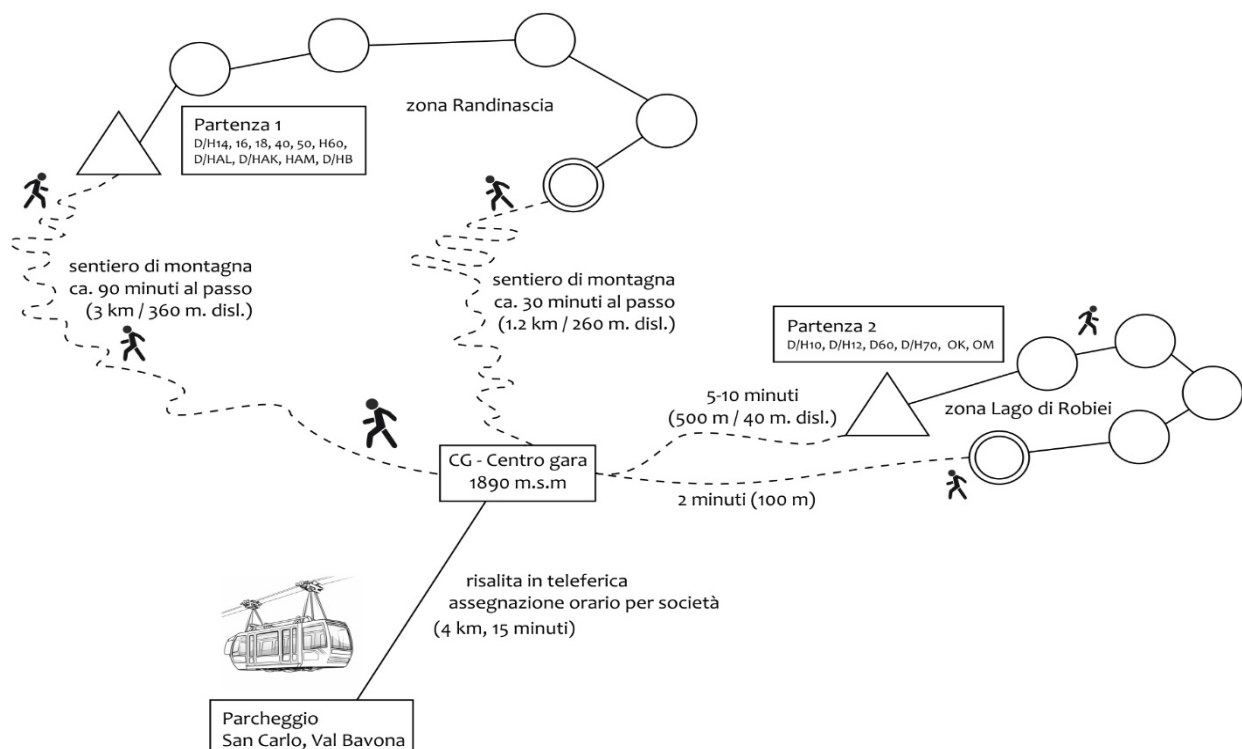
zona Randinascia

Partenza 1
D/H14, 16, 18, 40, 50, H60, D/HAL, D/HAK, HAM, D/HB

sentiero di montagna
ca. 90 minuti al passo
(3 km / 360 m. disl.)

sentiero di montagna
ca. 30 minuti al passo
(1.2 km / 260 m. disl.)

Partenza 2
D/H10, D/H12, D60, D/H70, OK, OM

5-10 minuti
(500 m / 40 m. disl.)

zona Lago di Robiei

CG - Centro gara
1890 m.s.m

2 minuti (100 m)

risalita in teleferica
assegnazione orario per società
(4 km, 15 minuti)

Parcheggio
San Carlo, Val Bavona